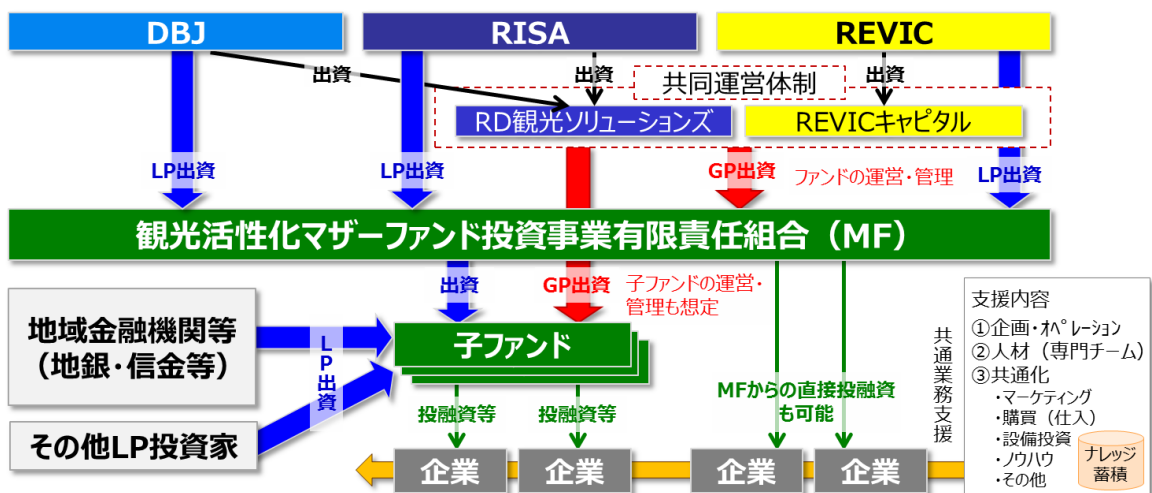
DBJ

RISA

REVIC

出資

出資

共同運営体制

出資

RD観光ソリューションズ

REVICキャピタル

LP出資

LP出資

GP出資

ファンドの運営・管理

LP出資

観光活性化マザーファンド投資事業有限責任組合（MF）

出資

GP出資

子ファンドの運営・管理も想定

地域金融機関等（地銀・信金等）

LP出資

子ファンド

その他LP投資家

投融資等

投融資等

MFからの直接投融資も可能

共通業務支援

支援内容
①企画・オペレーション
②人材（専門チーム）
③共通化
・マーケティング
・購買（仕入）
・設備投資
・ノウハウ
・その他

ナレッジ蓄積

企業

企業

企業

企業